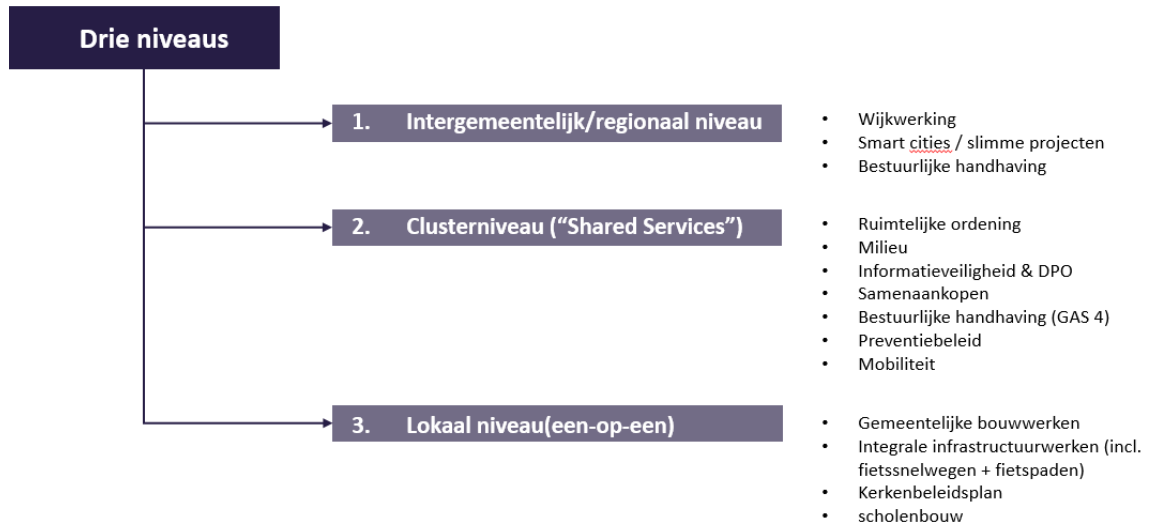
Drie niveaus

1. Intergemeentelijk/regionaal niveau

- Wijkwerking
- Smart cities / slimme projecten
- Bestuurlijke handhaving

2. Clusterniveau ("Shared Services")

- Ruimtelijke ordening
- Milieu
- Informatieveiligheid & DPO
- Samenaankopen
- Bestuurlijke handhaving (GAS 4)
- Preventiebeleid
- Mobiliteit

3. Lokaal niveau(een-op-een)

- Gemeentelijke bouwwerken
- Integrale infrastructuurwerken (incl. fietssnelwegen + fietspaden)
- Kerkenbeleidsplan
- scholenbouw